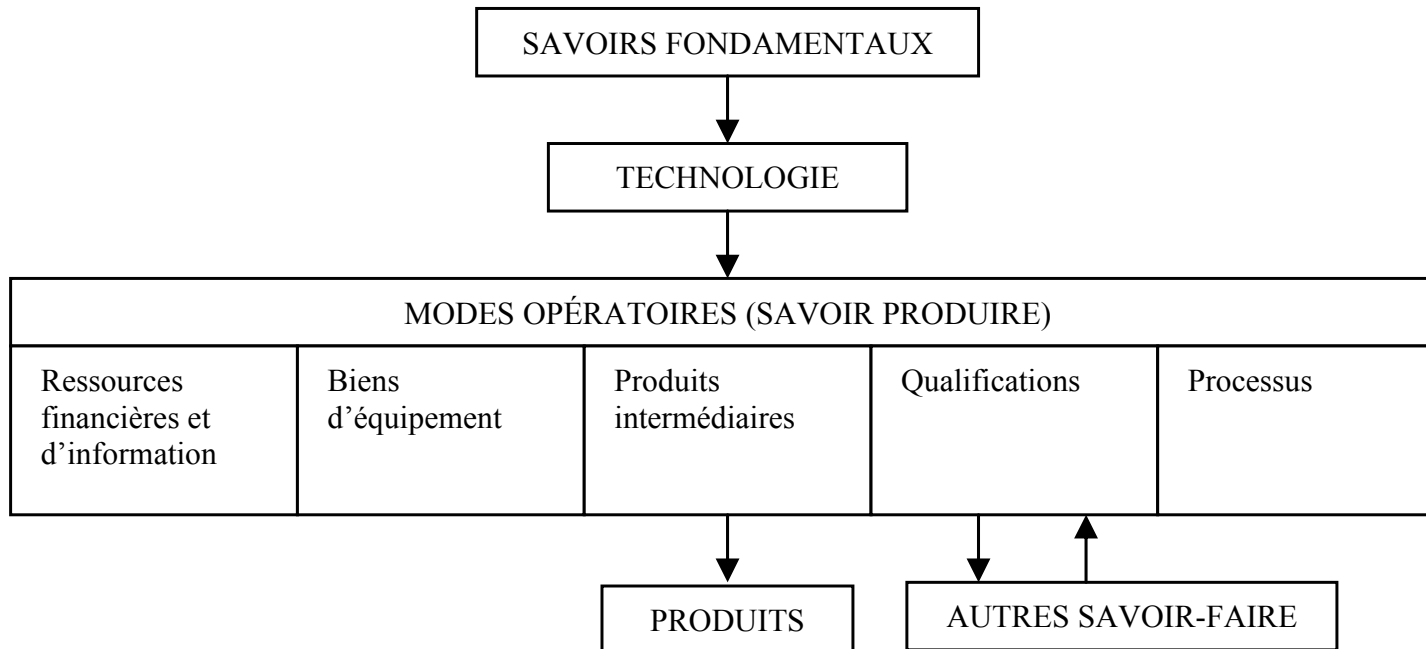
SAVOIRS FONDAMENTAUX

TECHNOLOGIE

MODES OPÉRATOIRES (SAVOIR PRODUIRE)

| Ressources financières et d'information | Biens d'équipement | Produits intermédiaires | Qualifications | Processus |
|---|---|---|---|---|

PRODUITS

AUTRES SAVOIR-FAIRE